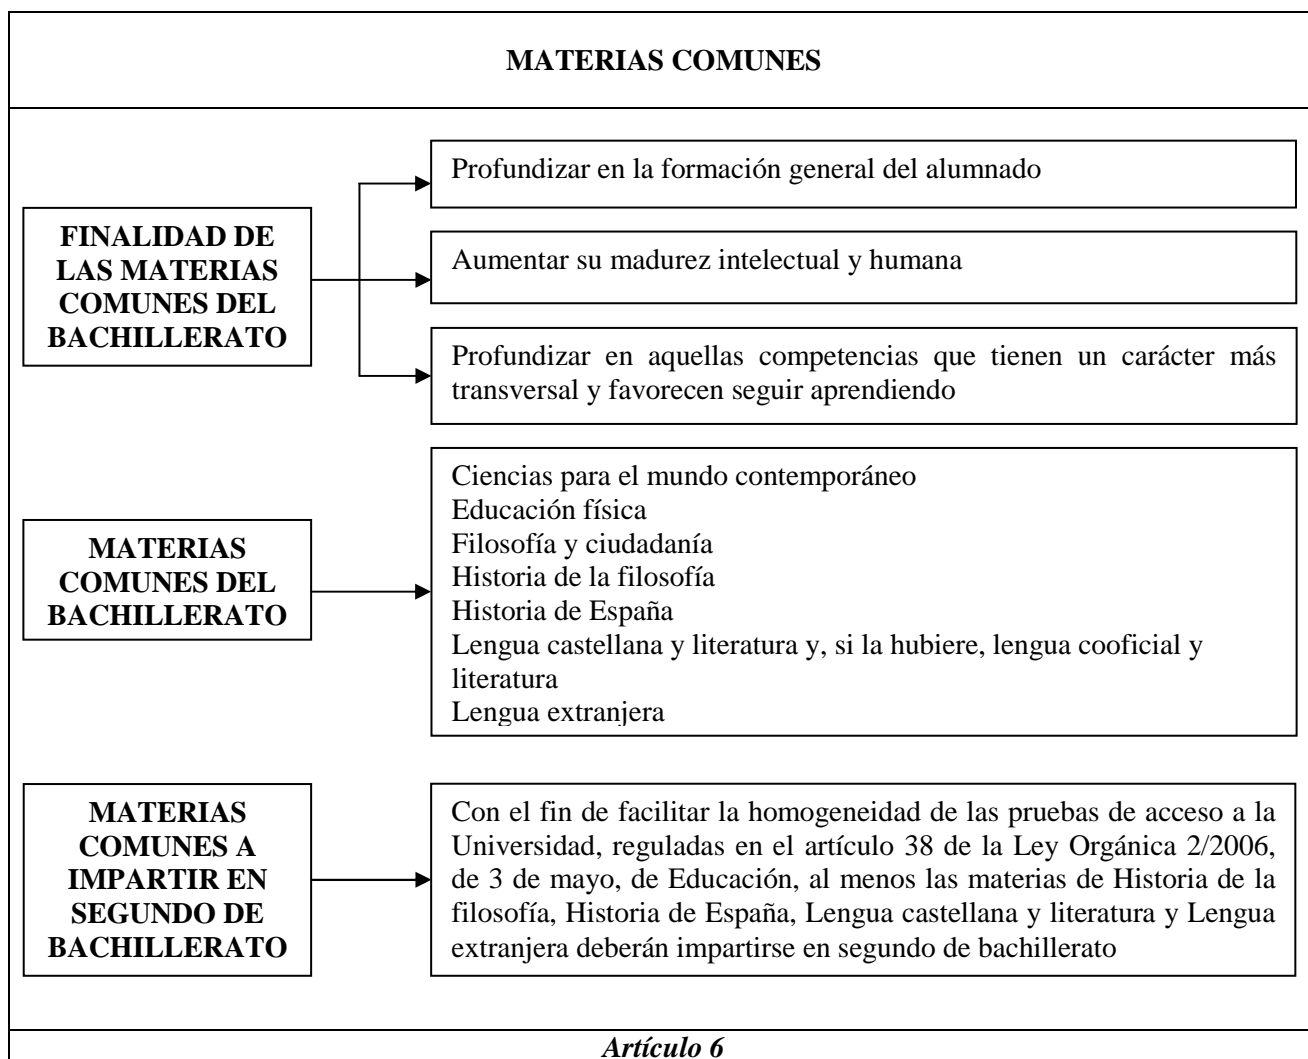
MATERIAS COMUNES

FINALIDAD DE LAS MATERIAS COMUNES DEL BACHILLERATO

Profundizar en la formación general del alumnado

Aumentar su madurez intelectual y humana

Profundizar en aquellas competencias que tienen un carácter más transversal y favorecen seguir aprendiendo

MATERIAS COMUNES DEL BACHILLERATO

Ciencias para el mundo contemporáneo
Educación física
Filosofía y ciudadanía
Historia de la filosofía
Historia de España
Lengua castellana y literatura y, si la hubiere, lengua cooficial y literatura
Lengua extranjera

MATERIAS COMUNES A IMPARTIR EN SEGUNDO DE BACHILLERATO

Con el fin de facilitar la homogeneidad de las pruebas de acceso a la Universidad, reguladas en el artículo 38 de la Ley Orgánica 2/2006, de 3 de mayo, de Educación, al menos las materias de Historia de la filosofía, Historia de España, Lengua castellana y literatura y Lengua extranjera deberán impartirse en segundo de bachillerato

Artículo 6